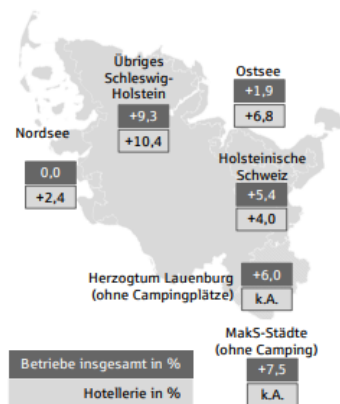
Übriges Schleswig-Holstein
+9,3
+10,4

Ostsee
+1,9
+6,8

Nordsee
0,0
+2,4

Holsteinische Schweiz
+5,4
+4,0

Herzogtum Lauenburg (ohne Campingplätze)
+6,0
k.A.

MakS-Städte (ohne Camping)
+7,5
k.A.

Betriebe insgesamt in %
Hotellerie in %